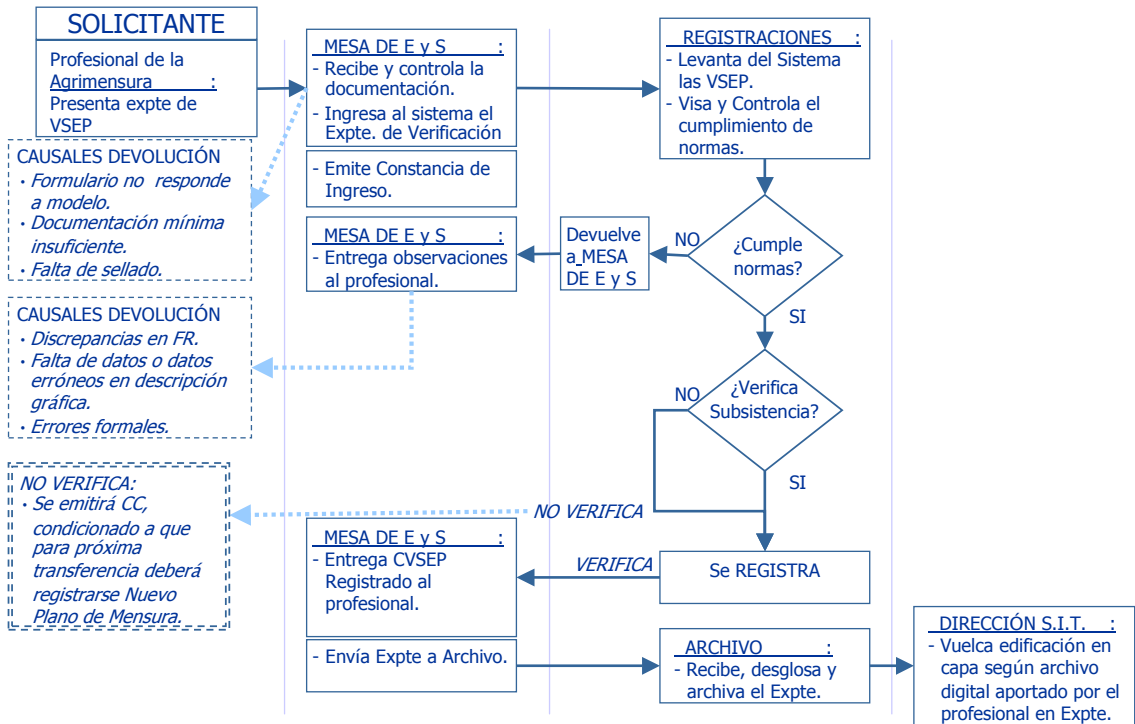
SOLICITANTE

Profesional de la Agrimensura :
Presenta expte de VSEP

CAUSALES DEVOLUCIÓN
· Formulario no responde a modelo.
· Documentación mínima insuficiente.
· Falta de sellado.

CAUSALES DEVOLUCIÓN
· Discrepancias en FR.
· Falta de datos o datos erróneos en descripción gráfica.
· Errores formales.

NO VERIFICA:
· Se emitirá CC, condicionado a que para próxima transferencia deberá registrarse Nuevo Plano de Mensura.

MESA DE E y S :
- Recibe y controla la documentación.
- Ingresa al sistema el Expte. de Verificación

- Emite Constancia de Ingreso.

MESA DE E y S :
- Entrega observaciones al profesional.

MESA DE E y S :
- Entrega CVSEP Registrado al profesional.

- Envía Expte a Archivo.

REGISTRACIONES :
- Levanta del Sistema las VSEP.
- Visa y Controla el cumplimiento de normas.

Devuelve a MESA DE E y S

NO

¿Cumple normas?

SI

NO

¿Verifica Subsistencia?

SI

NO VERIFICA

VERIFICA

Se REGISTRA

ARCHIVO :
- Recibe, desglosa y archiva el Expte.

DIRECCIÓN S.I.T. :
- Vuelca edificación en capa según archivo digital aportado por el profesional en Expte.